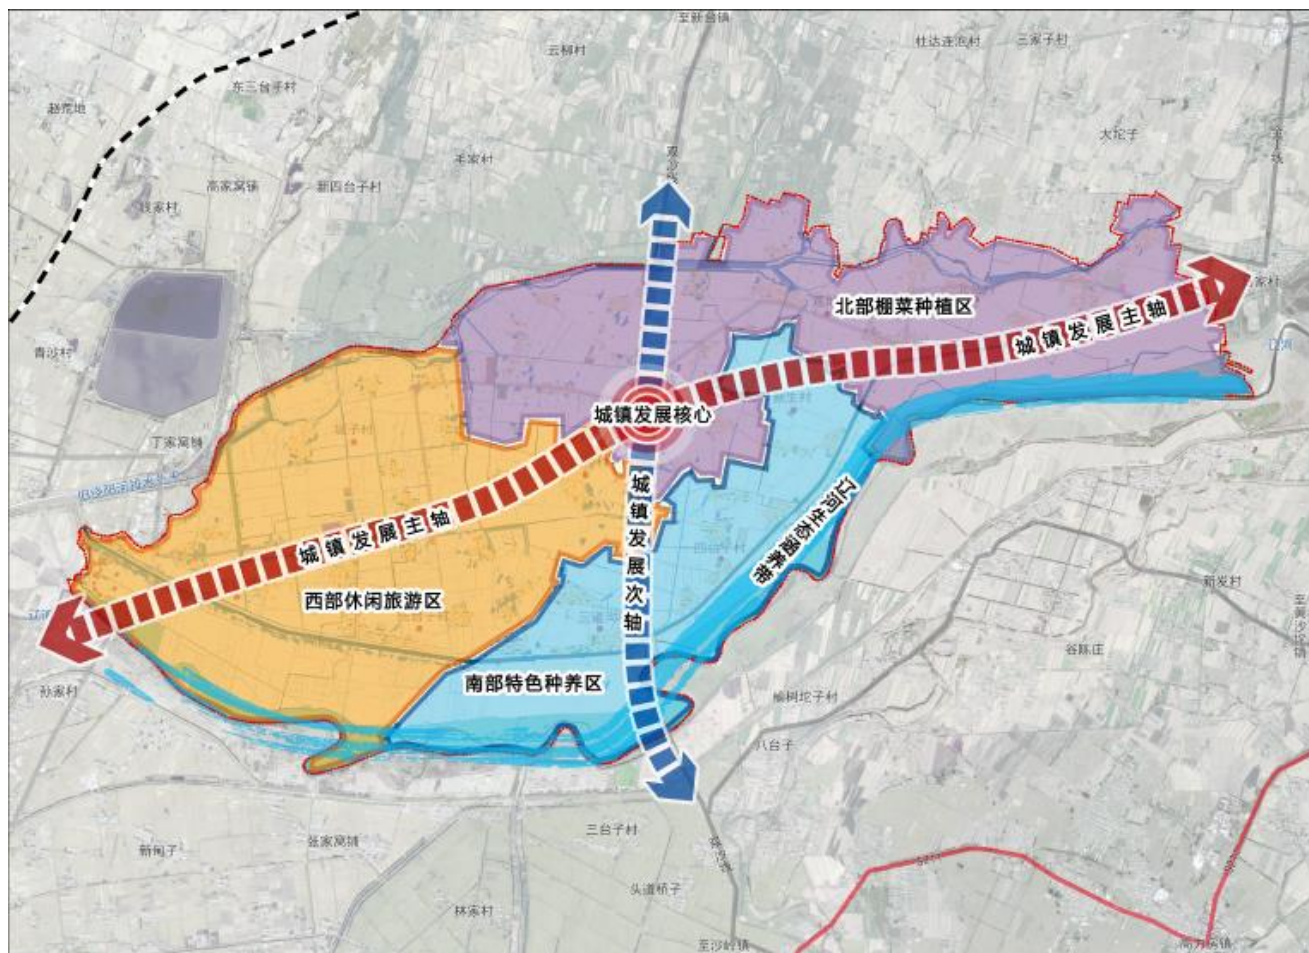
至新合镇
云梯村
杜达连泡村
三家子村
东三台子村
赵克地
大坨子
羊家村
高家窝铺
新四台子村
钱家村
北部棚菜种植区
城镇发展主轴
青沙村
辽河
城镇发展核心
丁家窝铺
城镇发展主轴
城镇发展次轴
辽河生态涵养带
新发村
西部休闲旅游区
谷称庄
南部特色种养区
榆树坨子村
八台子
三台子村
新闻子
张家窝铺
头道桥子
林家村
至沙岭镇